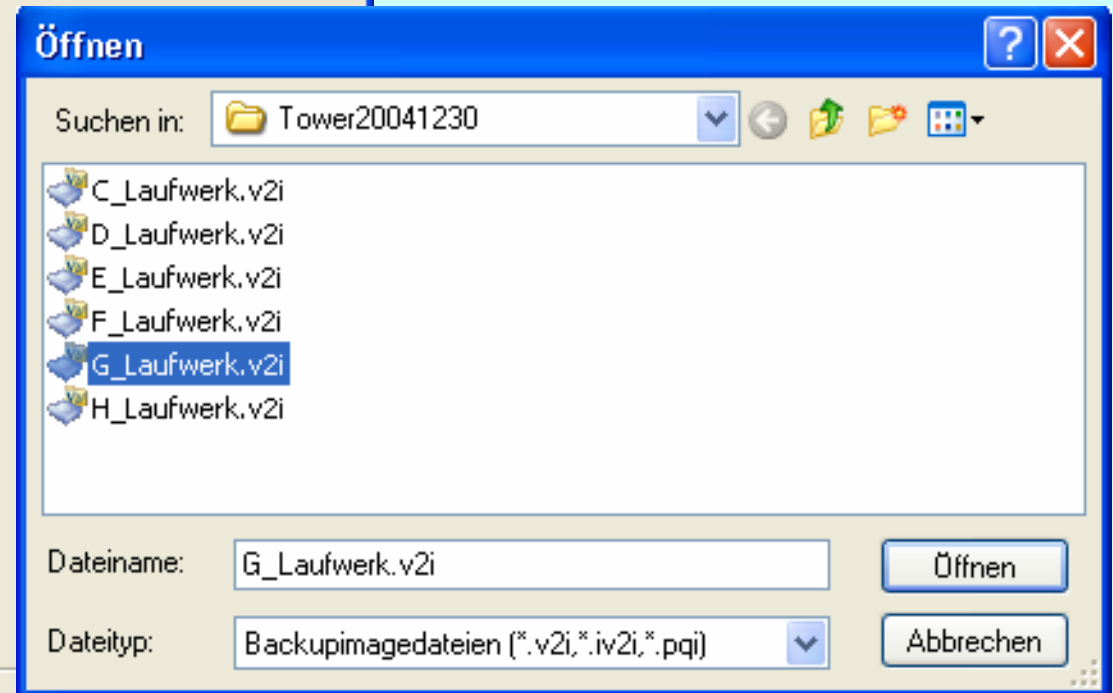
Öffnen

Suchen in: Tower20041230

C_Laufwerk.v2i
D_Laufwerk.v2i
E_Laufwerk.v2i
F_Laufwerk.v2i
G_Laufwerk.v2i
H_Laufwerk.v2i

Dateiname: G_Laufwerk.v2i

Öffnen

Dateityp: Backupimagedateien (*.v2i,*.iv2i,*.pqi)

Abbrechen